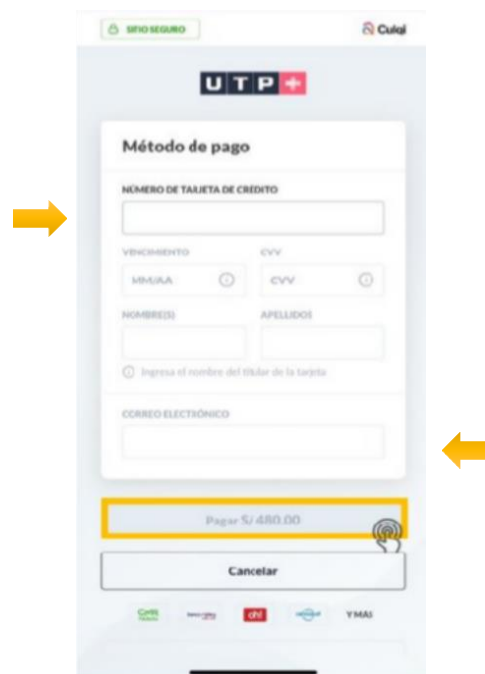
SITIO SEGURO

Culqi

UTP +

Método de pago

NÚMERO DE TARJETA DE CRÉDITO

VENCIMIENTO

MM/AA

CVV

CVV

NOMBRE(S)

APELLIDOS

Ingresa el nombre del titular de la tarjeta

CORREO ELECTRÓNICO

Pagar S/ 480.00

Cancelar

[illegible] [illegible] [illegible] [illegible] YMAS